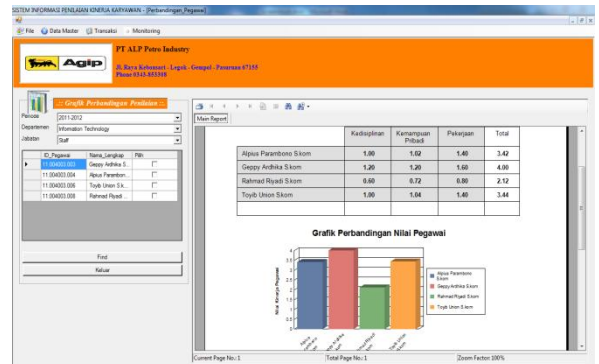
SISTEM INFORMASI PENILAIAN KINERJA KARYAWAN - [Perbandingan_Pegawai]

File Data Master Transaksi Monitoring

Agip

PT ALP Petro Industry

Jl. Raya Kebonsari - Legok - Gempol - Pasuruan 67155
Phone 0343-853310

.:: Grafik Perbandingan Penilaian ::.

Periode 2011-2012
Departemen Information Technology
Jabatan Staff

| ID_Pegawai | Nama_Lengkap | Pilih |
|---|---|---|
| 11.004003.003 | Geppy Ardhika S... | |
| 11.004003.004 | Alpius Parambon... | |
| 11.004003.006 | Toyib Union S.k... | |
| 11.004003.008 | Rahmad Riyadi ... | |

Find

Keluar

Main Report

| | Kedisiplinan | Kemampuan Pribadi | Pekerjaan | Total |
|---|---|---|---|---|
| Alpius Parambono S.kom | 1.00 | 1.02 | 1.40 | 3.42 |
| Geppy Ardhika S.kom | 1.20 | 1.20 | 1.60 | 4.00 |
| Rahmad Riyadi S.kom | 0.60 | 0.72 | 0.80 | 2.12 |
| Toyib Union S.kom | 1.00 | 1.04 | 1.40 | 3.44 |

Grafik Perbandingan Nilai Pegawai

Nilai Kinerja Pegawai

4
3.5
3
2.5
2
1.5
1
0.5
0

Alpius Parambono S.kom
Geppy Ardhika S.kom
Rahmad Riyadi S.kom
Toyib Union S.kom

Current Page No.: 1 Total Page No.: 1 Zoom Factor: 100%